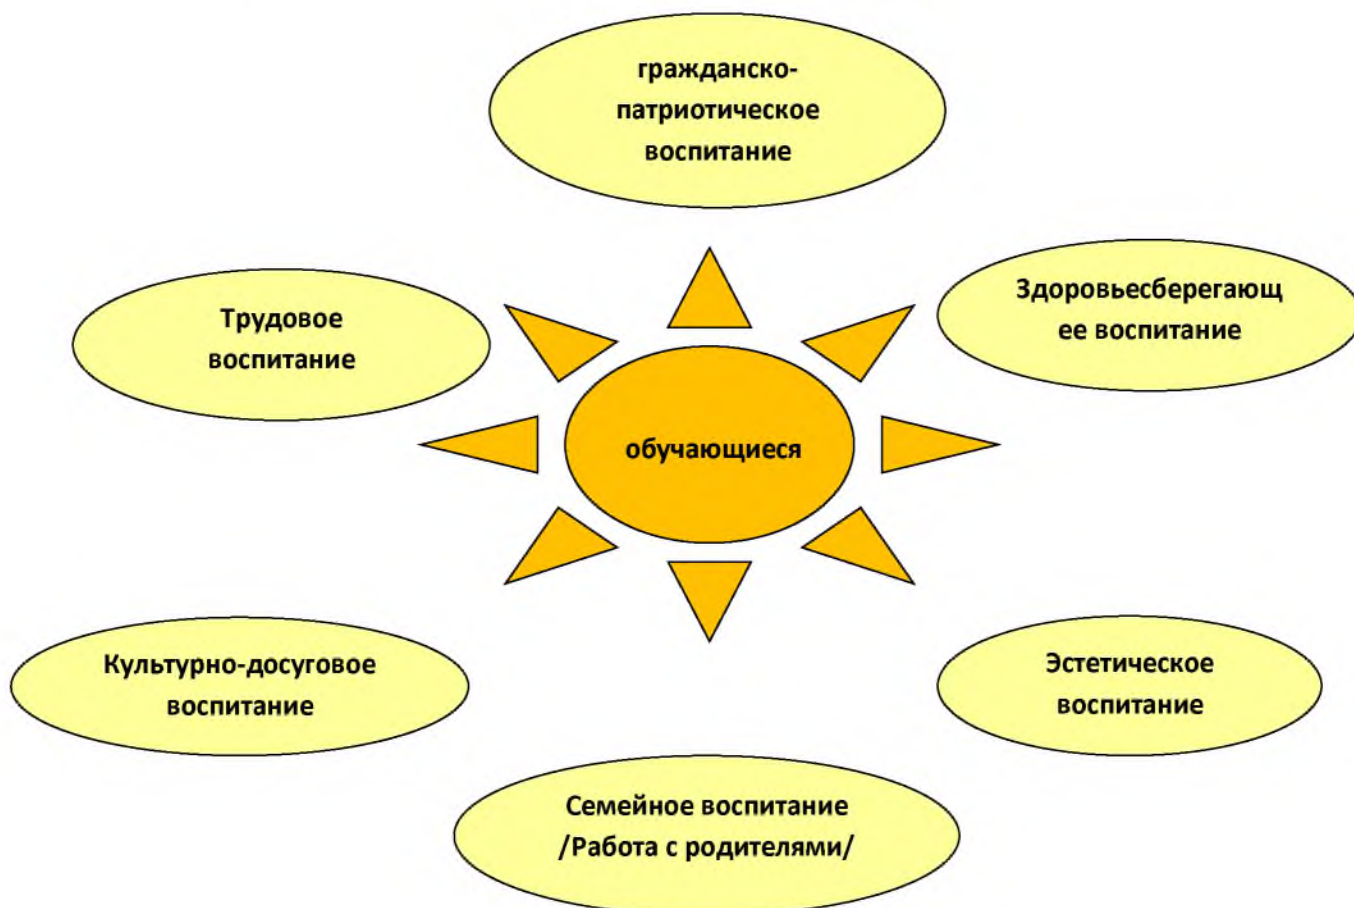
гражданско-патриотическое воспитание

Трудовое воспитание

Здоровьесберегающее воспитание

обучающиеся

Культурно-досуговое воспитание

Эстетическое воспитание

Семейное воспитание /Работа с родителями/